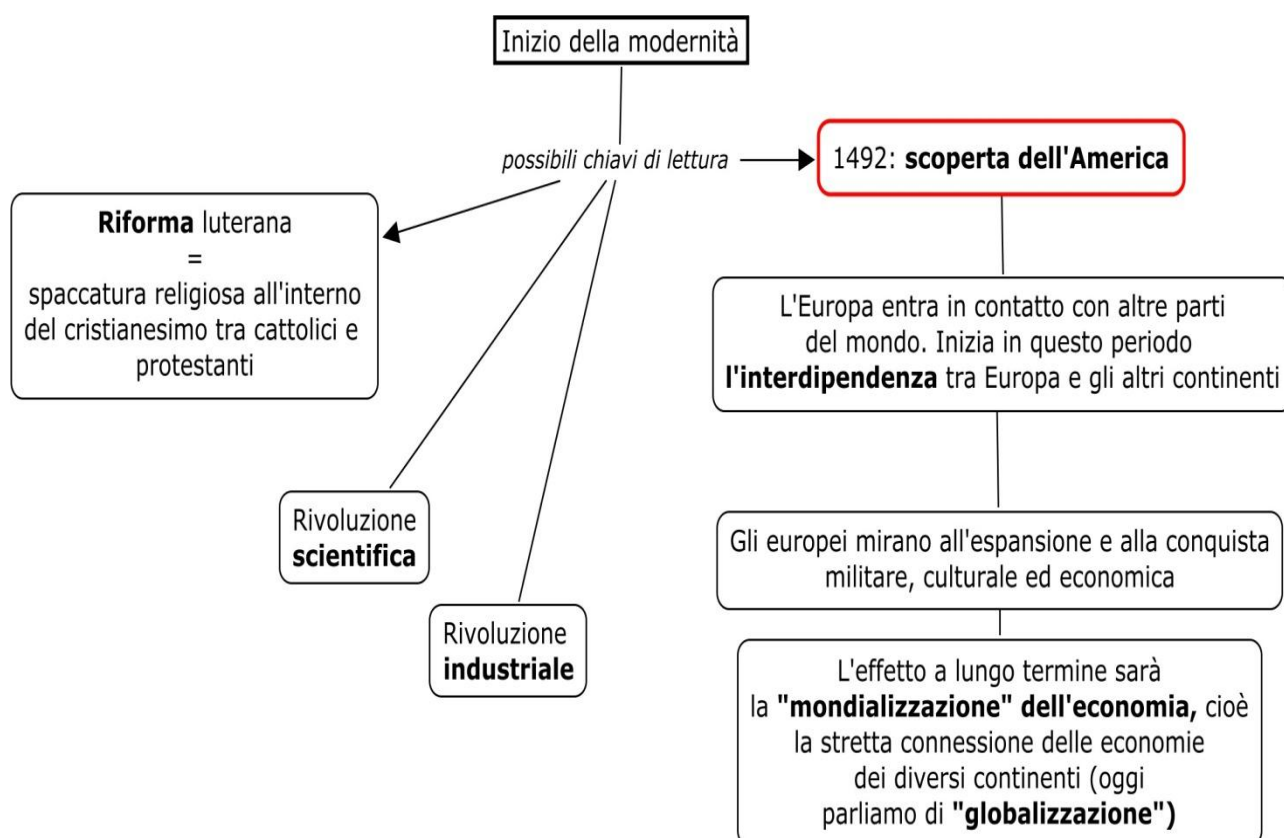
Inizio della modernità

possibili chiavi di lettura

1492: scoperta dell'America

Riforma luterana
=
spaccatura religiosa all'interno del cristianesimo tra cattolici e protestanti

L'Europa entra in contatto con altre parti del mondo. Inizia in questo periodo l'interdipendenza tra Europa e gli altri continenti

Rivoluzione scientifica

Gli europei mirano all'espansione e alla conquista militare, culturale ed economica

Rivoluzione industriale

L'effetto a lungo termine sarà la "mondializzazione" dell'economia, cioè la stretta connessione delle economie dei diversi continenti (oggi parliamo di "globalizzazione")